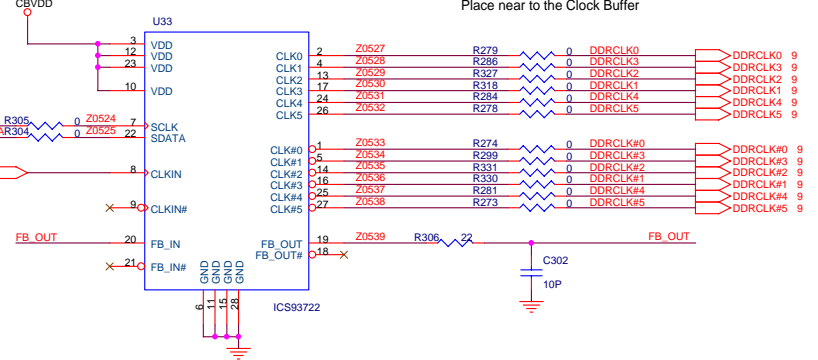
CBVDD

Place near to the Clock Buffer

U33

3 VDD
12 VDD
23 VDD
10 VDD

R305 0 Z0524 7 SCLK
AR304 0 Z0525 22 SDATA

8 CLKIN
9 CLKIN#

FB_OUT 20 FB_IN
21 FB_IN#

GND GND GND GND
6 15 21 28

ICS93722

CLK0 2 Z0527 R279 0 DDRCLK0 DDRCLK0 9
CLK1 4 Z0528 R286 0 DDRCLK3 DDRCLK3 9
CLK2 13 Z0529 R327 0 DDRCLK2 DDRCLK2 9
CLK3 17 Z0530 R318 0 DDRCLK1 DDRCLK1 9
CLK4 24 Z0531 R284 0 DDRCLK4 DDRCLK4 9
CLK5 26 Z0532 R278 0 DDRCLK5 DDRCLK5 9

CLK#0 1 Z0533 R274 0 DDRCLK#0 DDRCLK#0 9
CLK#1 5 Z0534 R299 0 DDRCLK#3 DDRCLK#3 9
CLK#2 14 Z0535 R331 0 DDRCLK#2 DDRCLK#2 9
CLK#3 16 Z0536 R330 0 DDRCLK#1 DDRCLK#1 9
CLK#4 25 Z0537 R281 0 DDRCLK#4 DDRCLK#4 9
CLK#5 27 Z0538 R273 0 DDRCLK#5 DDRCLK#5 9

FB_OUT 19 Z0539 R306 22 FB_OUT
FB_OUT# 18

C302
10P